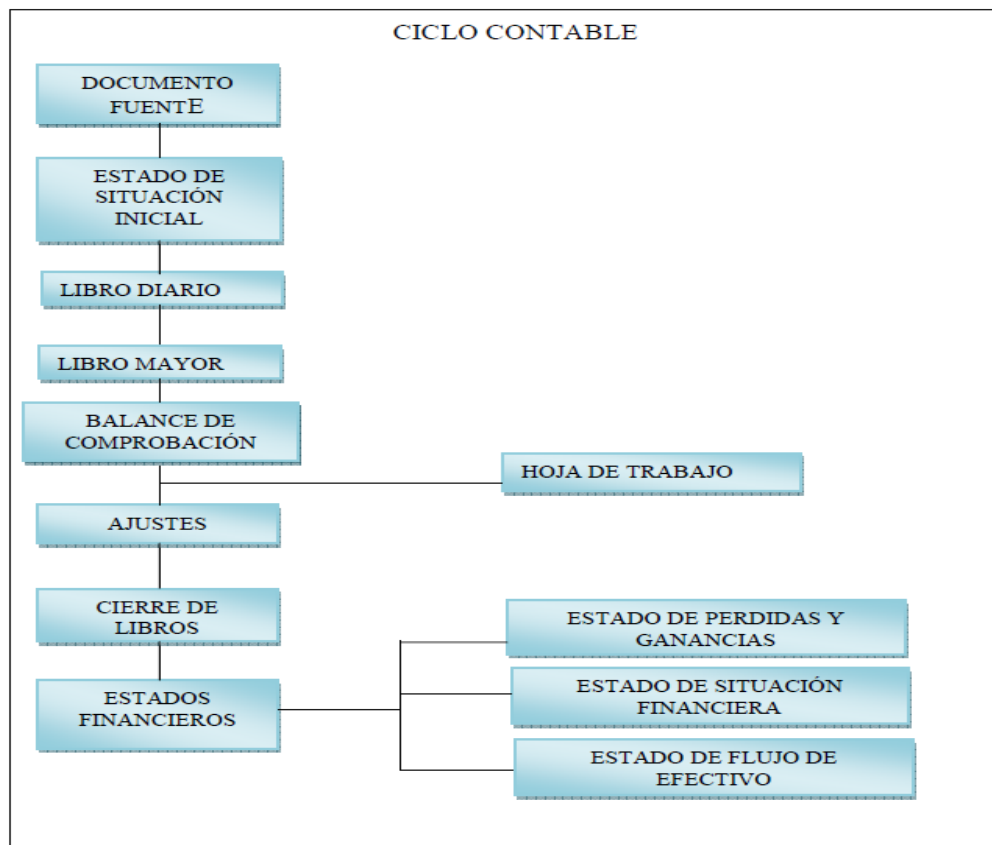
CICLO CONTABLE

DOCUMENTO FUENTE

ESTADO DE SITUACIÓN INICIAL

LIBRO DIARIO

LIBRO MAYOR

BALANCE DE COMPROBACIÓN

HOJA DE TRABAJO

AJUSTES

CIERRE DE LIBROS

ESTADOS FINANCIEROS

ESTADO DE PERDIDAS Y GANANCIAS

ESTADO DE SITUACIÓN FINANCIERA

ESTADO DE FLUJO DE EFECTIVO